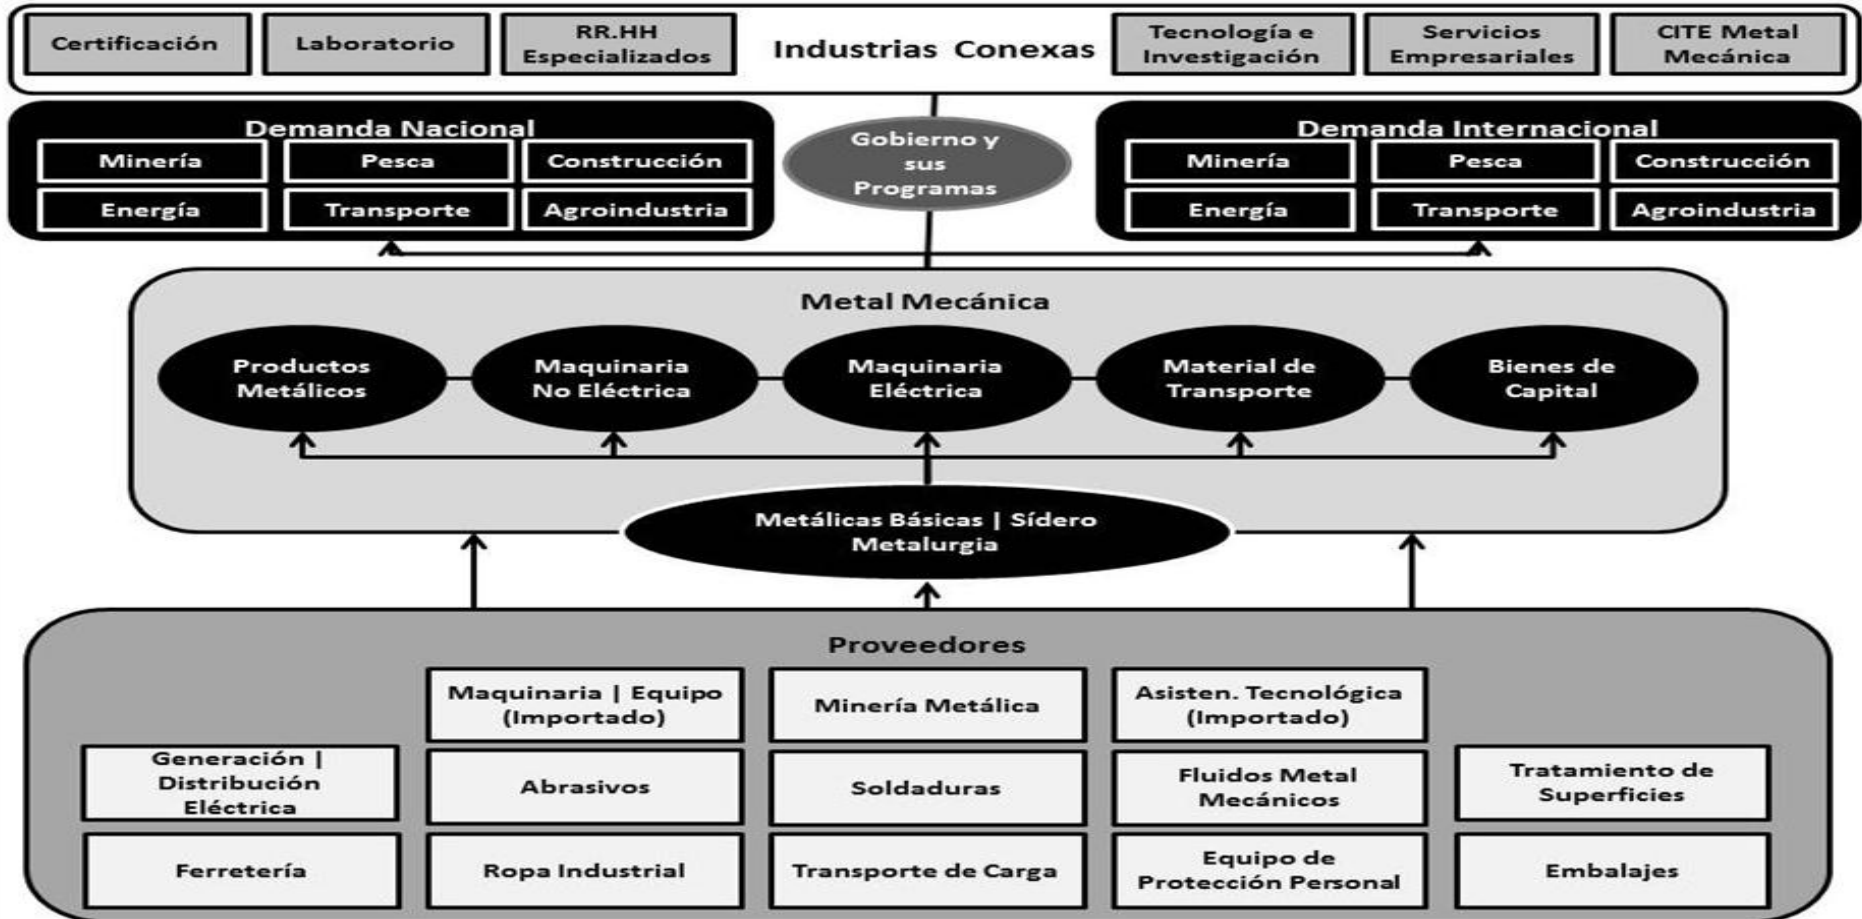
Certificación

Laboratorio

RR.HH Especializados

Industrias Conexas

Tecnología e Investigación

Servicios Empresariales

CITE Metal Mecánica

Demanda Nacional

Minería

Pesca

Construcción

Energía

Transporte

Agroindustria

Gobierno y sus Programas

Demanda Internacional

Minería

Pesca

Construcción

Energía

Transporte

Agroindustria

Metal Mecánica

Productos Metálicos

Maquinaria No Eléctrica

Maquinaria Eléctrica

Material de Transporte

Bienes de Capital

Metálicas Básicas | Sídero Metalurgia

Proveedores

Maquinaria | Equipo (Importado)

Minería Metálica

Asisten. Tecnológica (Importado)

Generación | Distribución Eléctrica

Abrasivos

Soldaduras

Fluidos Metal Mecánicos

Tratamiento de Superficies

Ferretería

Ropa Industrial

Transporte de Carga

Equipo de Protección Personal

Embalajes